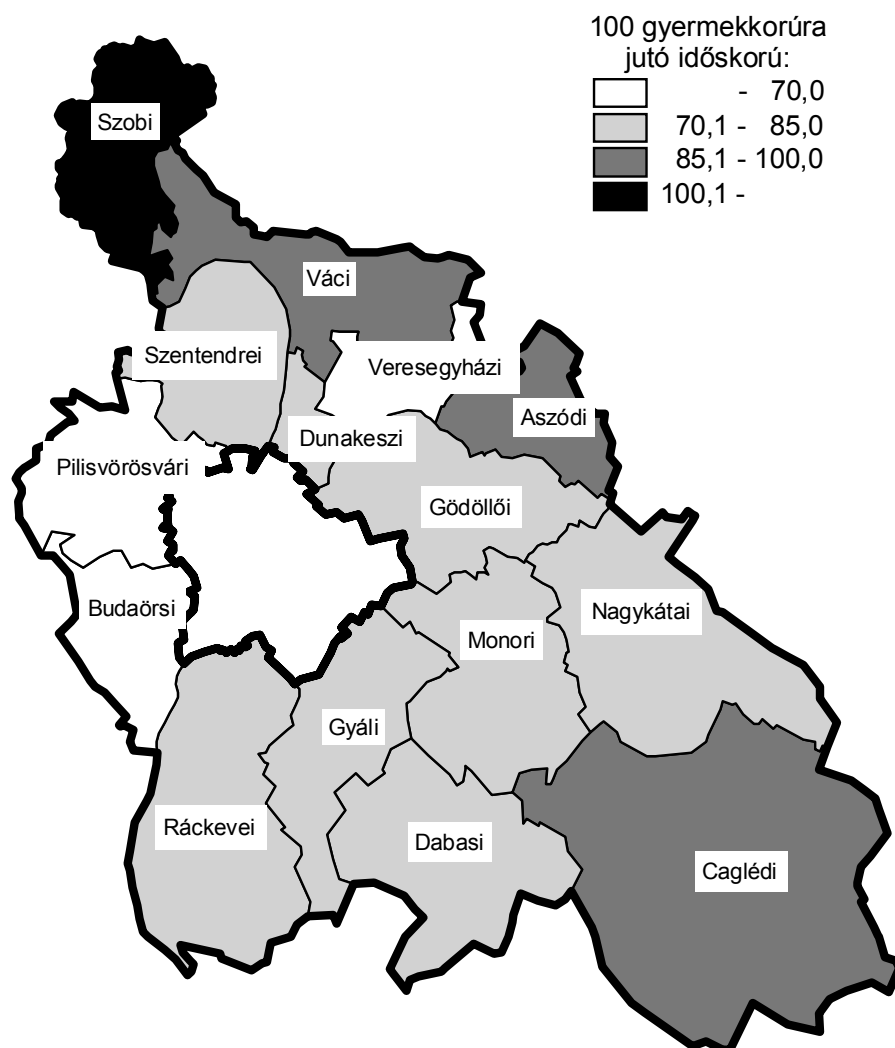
100 gyermekkorúra jutó időskorú:
- 70,0
70,1 - 85,0
85,1 - 100,0
100,1 -

Szobi
Váci
Szentendrei
Veresegyházi
Aszódi
Dunakeszi
Pilisvörösvári
Gödöllői
Budaörsi
Monori
Nagykátai
Gyáli
Ráckevei
Dabasi
Caglédi